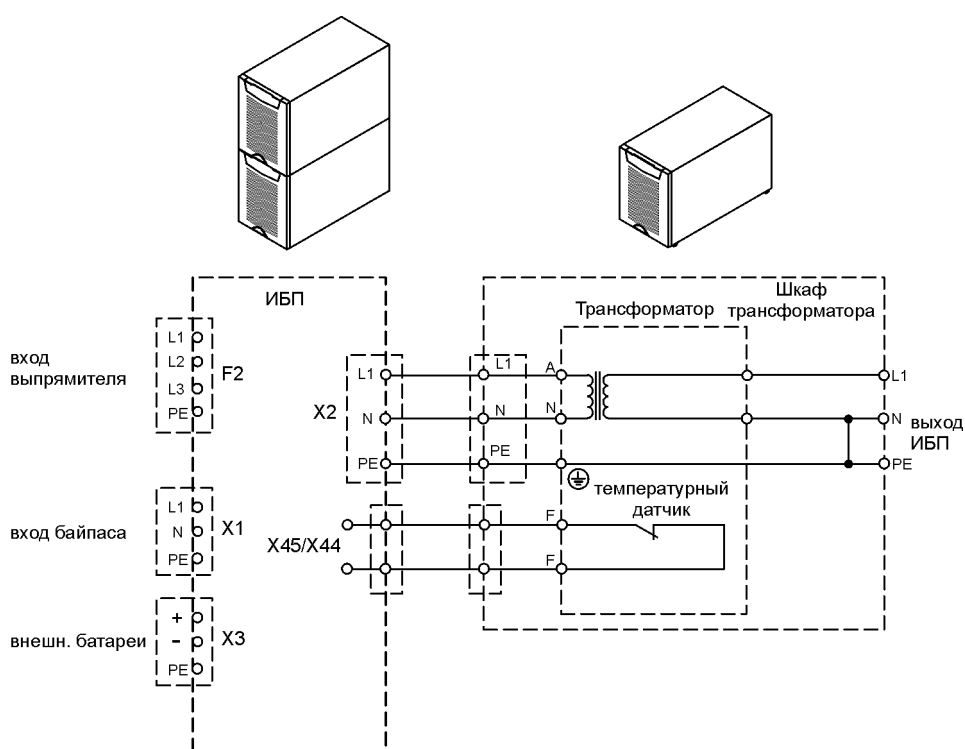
ИБП

Шкаф трансформатора

Трансформатор

вход выпрямителя

L1
L2
L3
PE

F2

X2

L1
N
PE

L1
N
PE

A
N

L1
N
PE

выход ИБП

температурный датчик

вход байпаса

L1
N
PE

X1

X45/X44

F
F

внешн. батареи

+
-
PE

X3